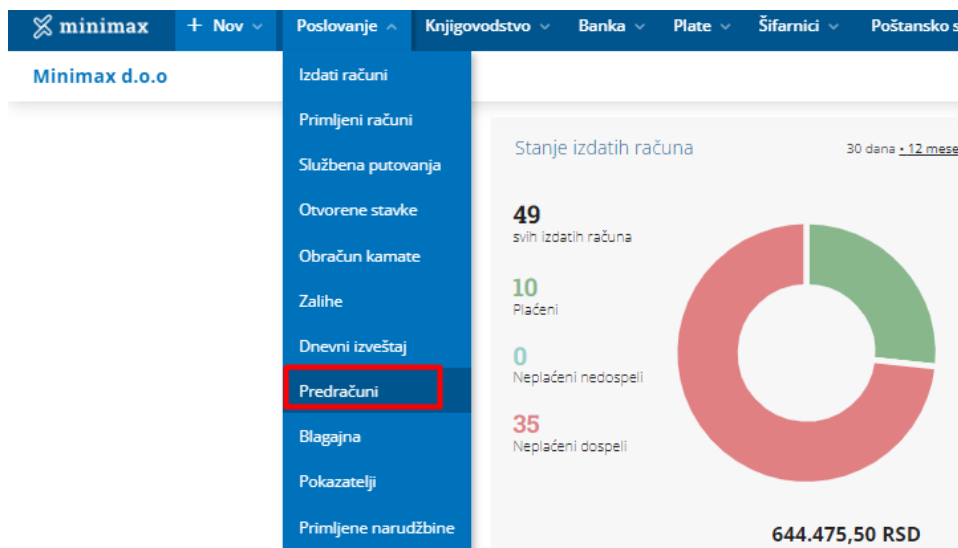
minimax + Nov Poslovanje Knjigovodstvo Banka Plate Šifarnici Poštansko s

Minimax d.o.o

Izdati računi
Primljeni računi
Službena putovanja
Otvorene stavke
Obračun kamate
Zalihe
Dnevni izveštaj
Predračuni
Blagajna
Pokazatelji
Primljene narudžbine

Stanje izdatih računa

30 dana • 12 mese

49
svih izdatih računa

10
Plaćeni

0
Neplaćeni nedospeli

35
Neplaćeni dospeli

644.475,50 RSD